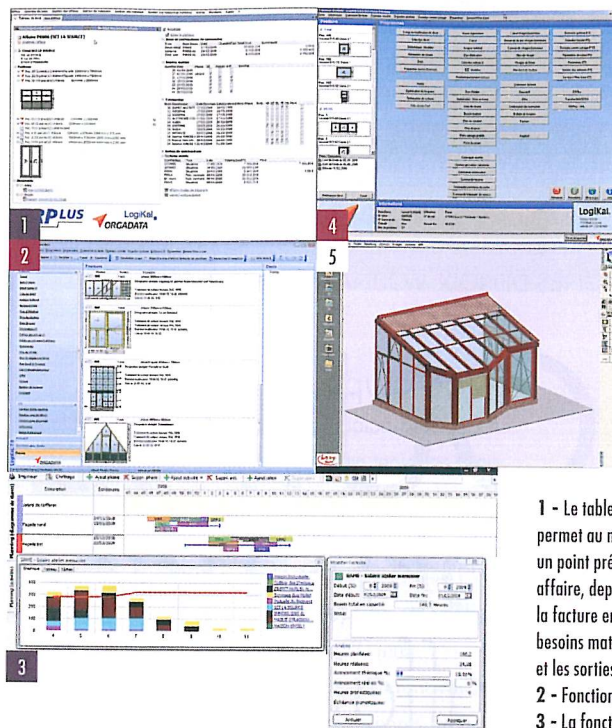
1

RPLUS

LogiKal

ORGADATA

4

LogiKal

2

5

3

Imprimer

Chiffrage

Ajout phase

Suppr. phase

Ajout activité

Suppr. act.

Ajout liaison

1 - Le table permet au m un point pré affaire, dep la facture en besoins mat et les sorties

2 - Fonction

3 - La fonct